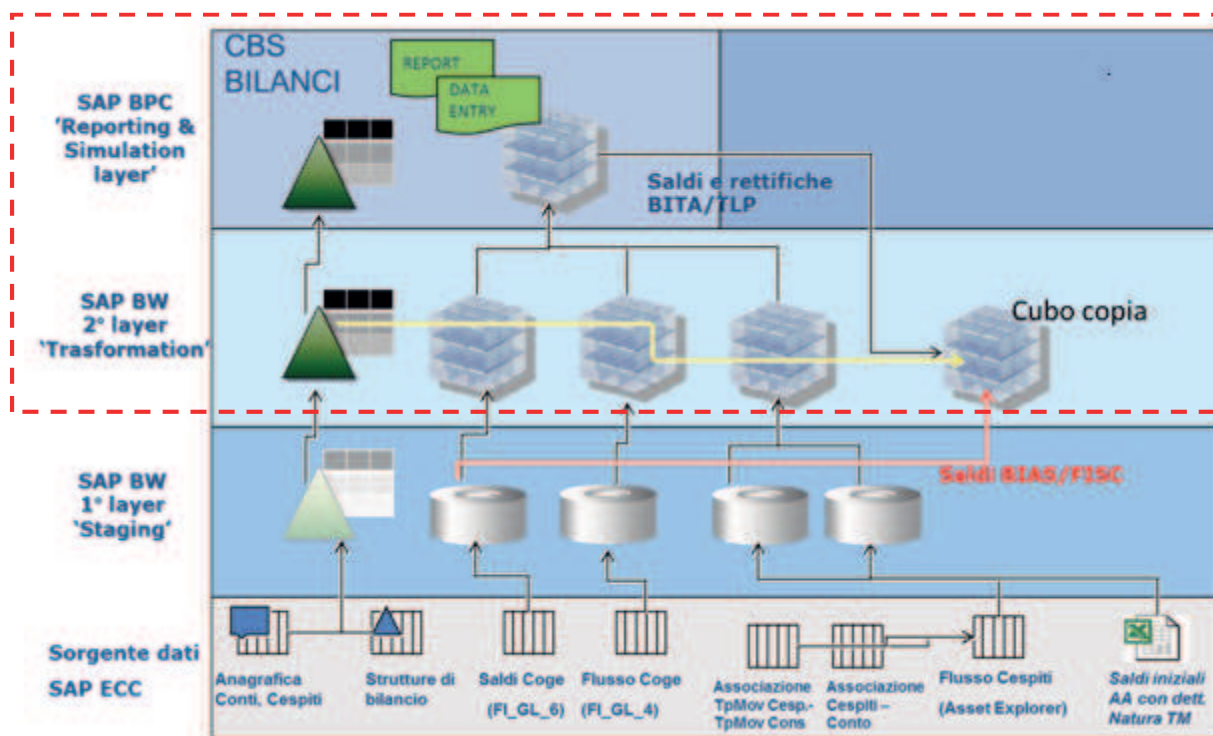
SAP BPC
'Reporting & Simulation layer'

CBS
BILANCI

REPORT
DATA ENTRY

Saldi e rettifiche BITA/TLP

SAP BW
2° layer
'Trasformation'

Cubo copia

SAP BW
1° layer
'Staging'

Saldi BIAS/FISC

Sorgente dati
SAP ECC

Anagrafica Conti, Cespiti

Strutture di bilancio

Saldi Coge
(FI_GL_6)

Flusso Coge
(FI_GL_4)

Associazione TpMov Cesp.-TpMov Cons

Associazione Cespiti – Conto

Flusso Cespiti
(Asset Explorer)

Saldi iniziali AA con dett. Natura TM